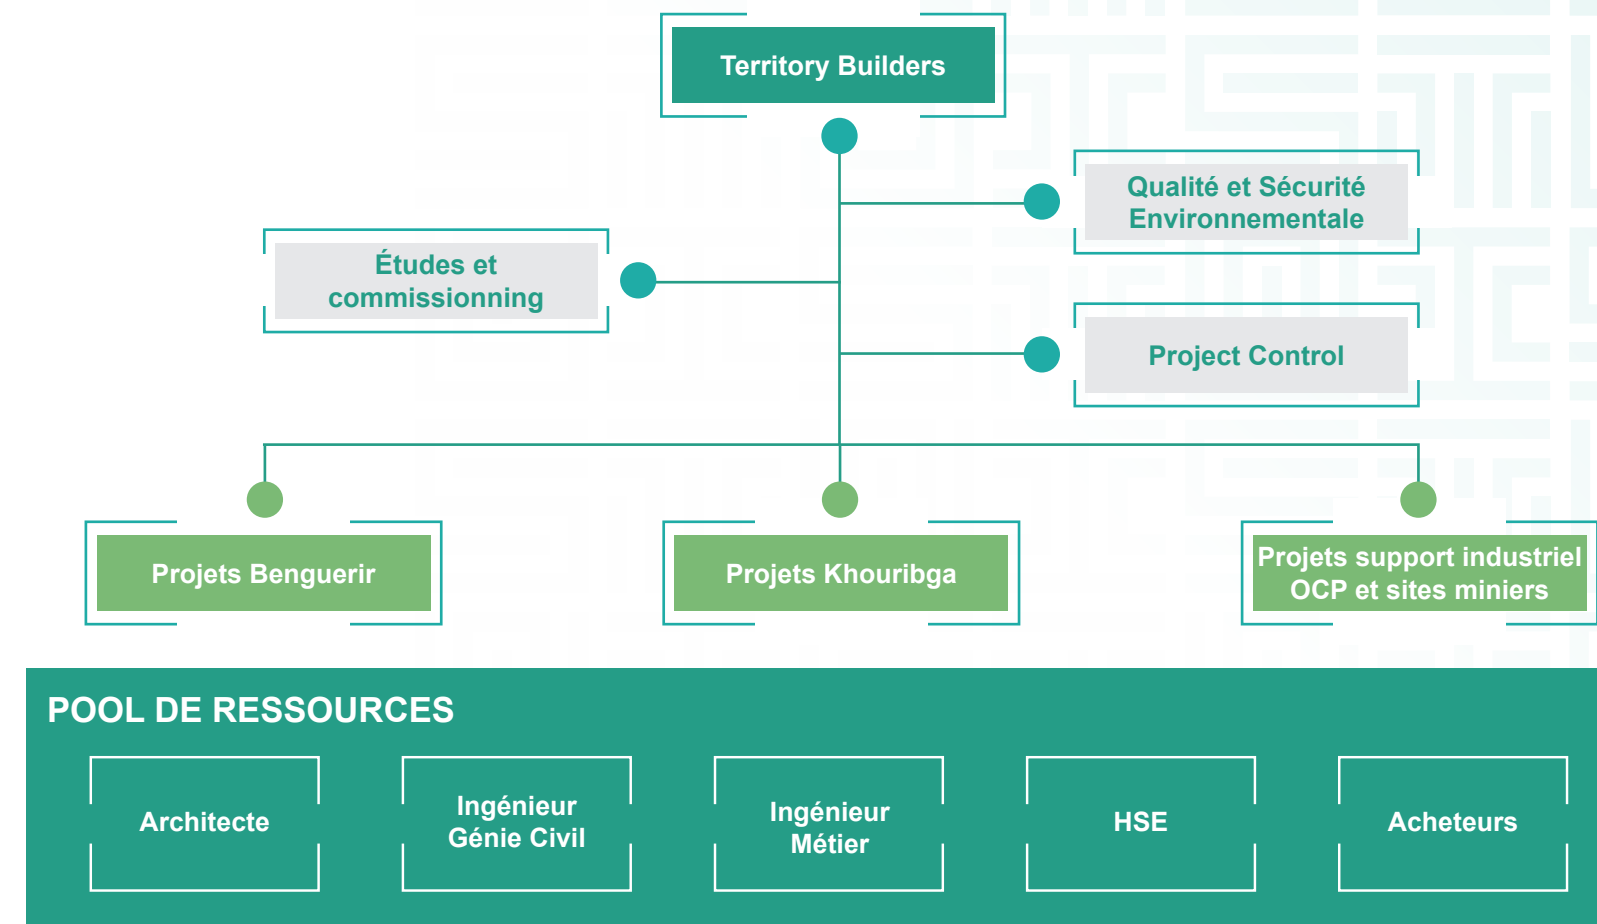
Territory Builders

Qualité et Sécurité Environnementale

Études et commissionning

Project Control

Projets Benguerir

Projets Khouribga

Projets support industriel OCP et sites miniers

POOL DE RESSOURCES

Architecte

Ingénieur Génie Civil

Ingénieur Métier

HSE

Acheteurs